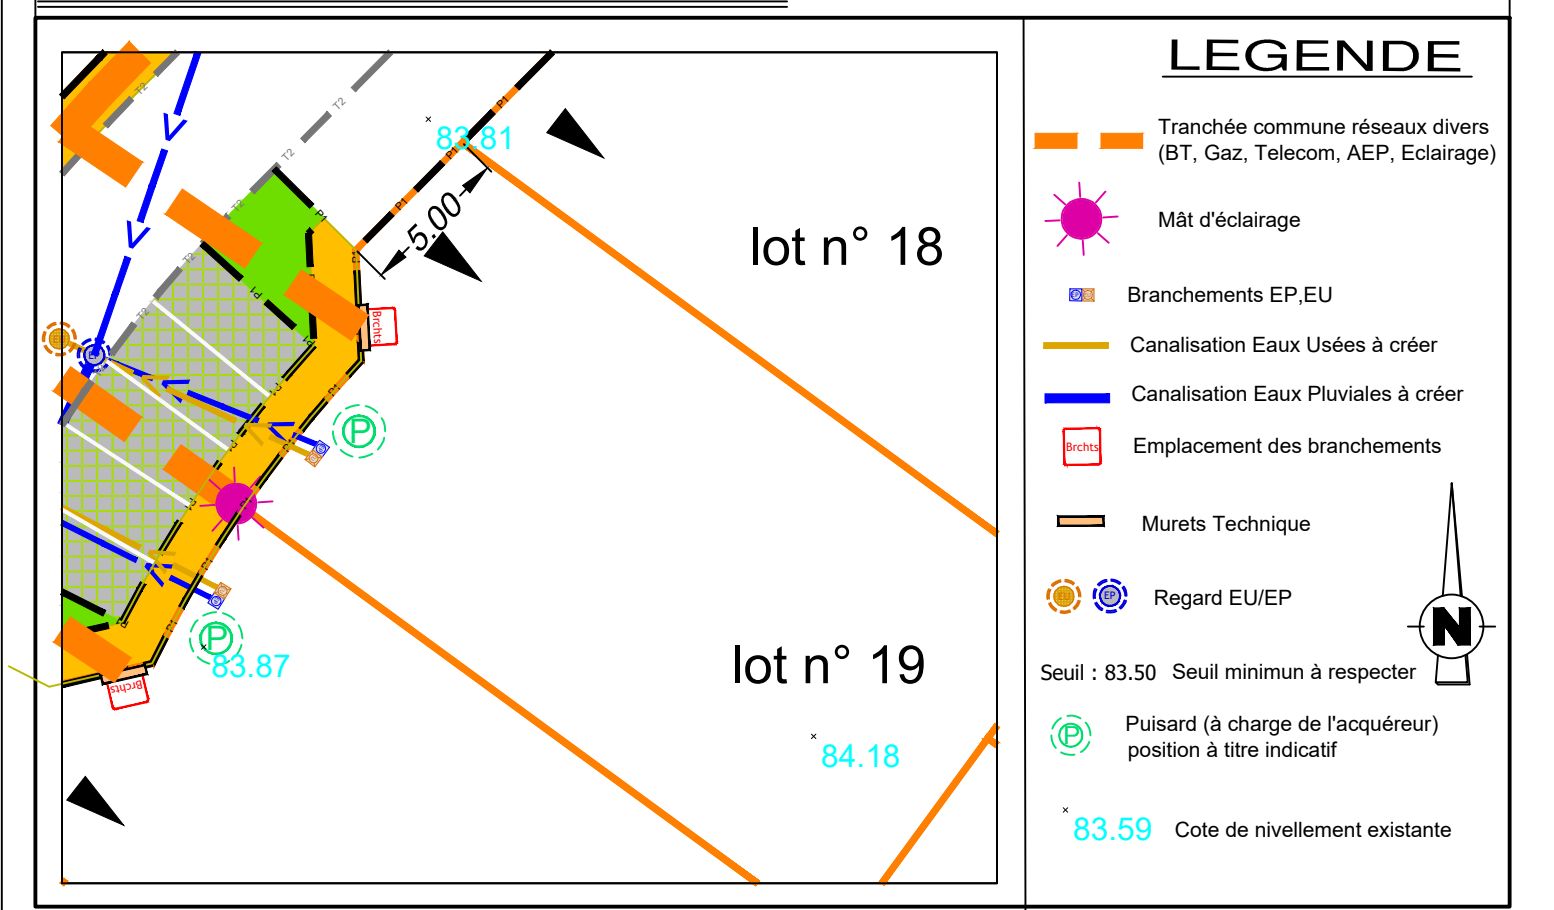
83.81

5.00

lot n° 18

Brchts

P

P

83.87

Brchts

lot n° 19

84.18

LEGENDE

Tranchée commune réseaux divers (BT, Gaz, Telecom, AEP, Eclairage)

Mât d'éclairage

Branchements EP,EU

Canalisation Eaux Usées à créer

Canalisation Eaux Pluviales à créer

Brchts Emplacement des branchements

Murets Technique

EP Regard EU/EP

N

Seuil : 83.50 Seuil minimum à respecter

P Puisard (à charge de l'acquéreur) position à titre indicatif

83.59 Cote de nivellement existante